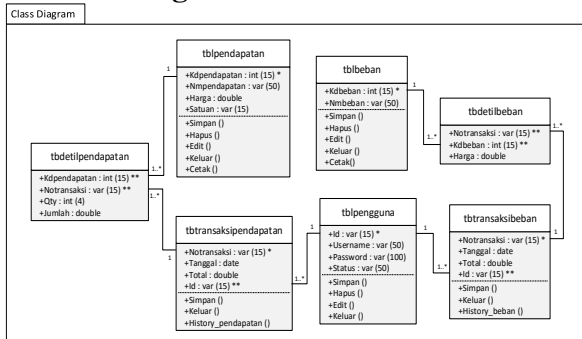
Class Diagram

tblpendapatan
+Kdpendapatan : int (15) *
+Nmpendapatan : var (50)
+Harga : double
+Satuan : var (15)
+Simpan ()
+Hapus ()
+Edit ()
+Keluar ()
+Cetak ()

tblbeban
+Kdbeban : int (15) *
+Nmbeban : var (50)
+Simpan ()
+Hapus ()
+Edit ()
+Keluar ()
+Cetak()

tbdetilbeban
+Notransaksi : var (15) **
+Kdbeban : int (15) **
+Harga : double

tbdetilpendapatan
+Kdpendapatan : int (15) **
+Notransaksi : var (15) **
+Qty : int (4)
+Jumlah : double

tbtransaksipendapatan
+Notransaksi : var (15) *
+Tanggal : date
+Total : double
+Id : var (15) **
+Simpan ()
+Keluar ()
+History_pendapatan ()

tblpengguna
+Id : var (15) *
+Username : var (50)
+Password : var (100)
+Status : var (50)
+Simpan ()
+Hapus ()
+Edit ()
+Keluar ()

tbtransaksibeban
+Notransaksi : var (15) *
+Tanggal : date
+Total : double
+Id : var (15) **
+Simpan ()
+Keluar ()
+History_beban ()

1
1..*
1
1..*
1..*
1
1
1..*
1
1..*
1..*
1